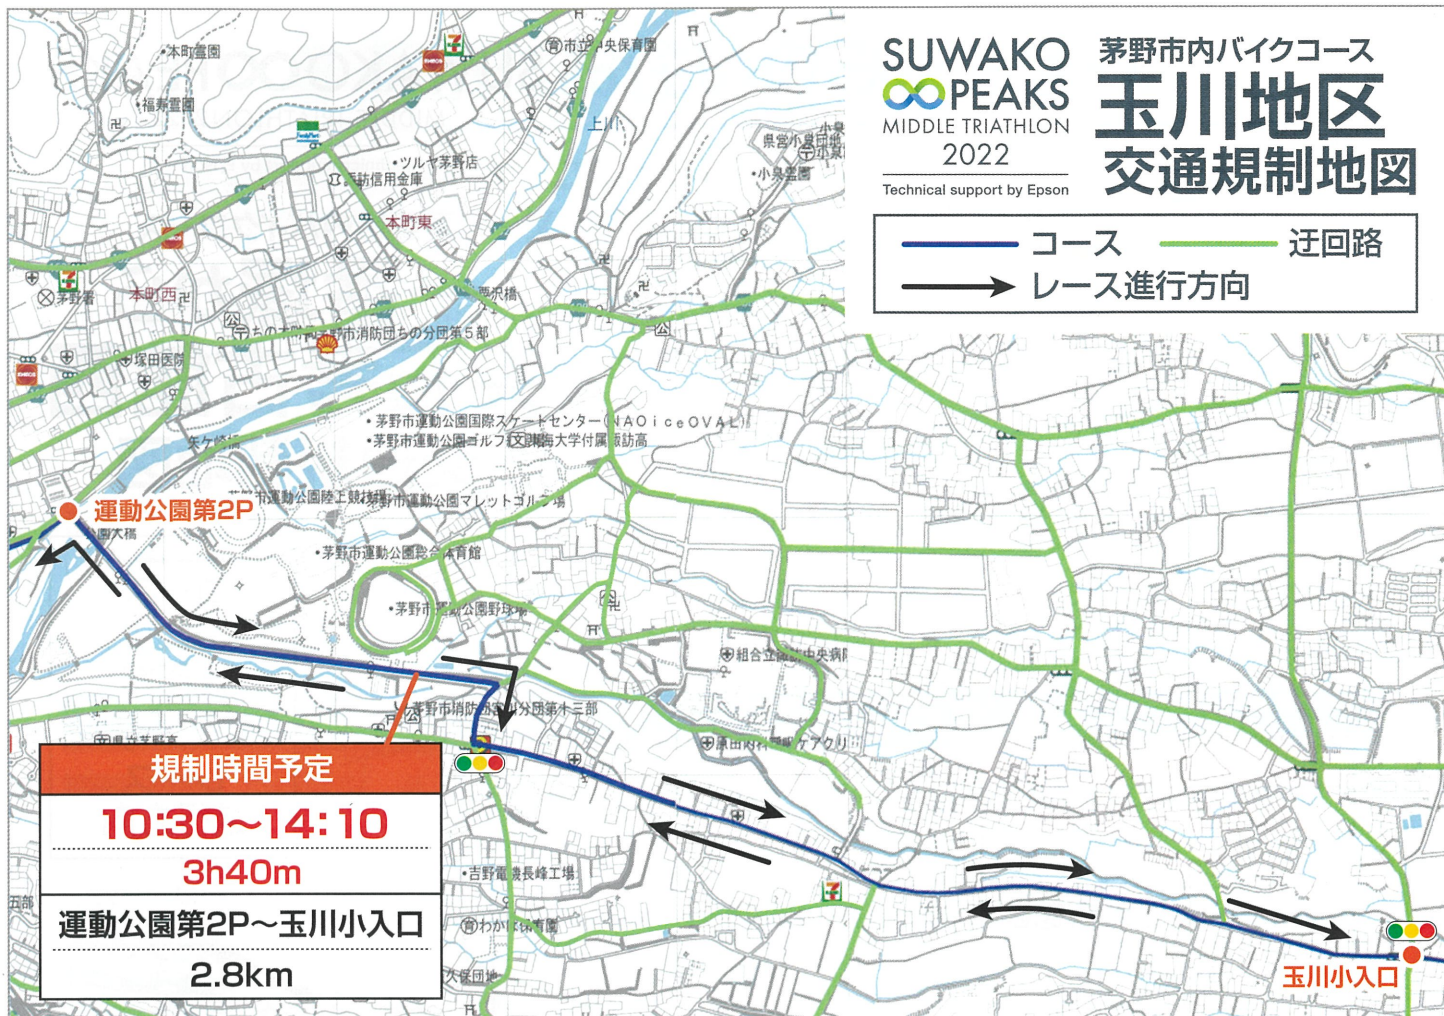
SUWAKO PEAKS
MIDDLE TRIATHLON
2022
Technical support by Epson

茅野市内バイクコース
玉川地区
交通規制地図

コース
迂回路
レース進行方向

規制時間予定
10:30〜14:10
3h40m
運動公園第2P〜玉川小入口
2.8km

運動公園第2P
玉川小入口

本町霊園
福寿霊園
市立中央保育園
上川
県営小泉団地
小泉霊園
ツルヤ茅野店
諏訪信用金庫
本町東
本町西
茅野署
塚田医院
茅野市消防団ちの分団第5部
西沢橋
茅野市運動公園国際スケートセンター（NAO ice OVAL）
茅野市運動公園ゴルフ
東海大学付属諏訪高
茅野市運動公園陸上競技場
茅野市運動公園マレットゴルフ場
茅野市運動公園総合体育館
茅野市運動公園野球場
組合立諏訪中央病院
茅野市消防団宮川分団第十三部
原田内科
県立茅野高
吉野電機長峰工場
わかば保育園
久保団地